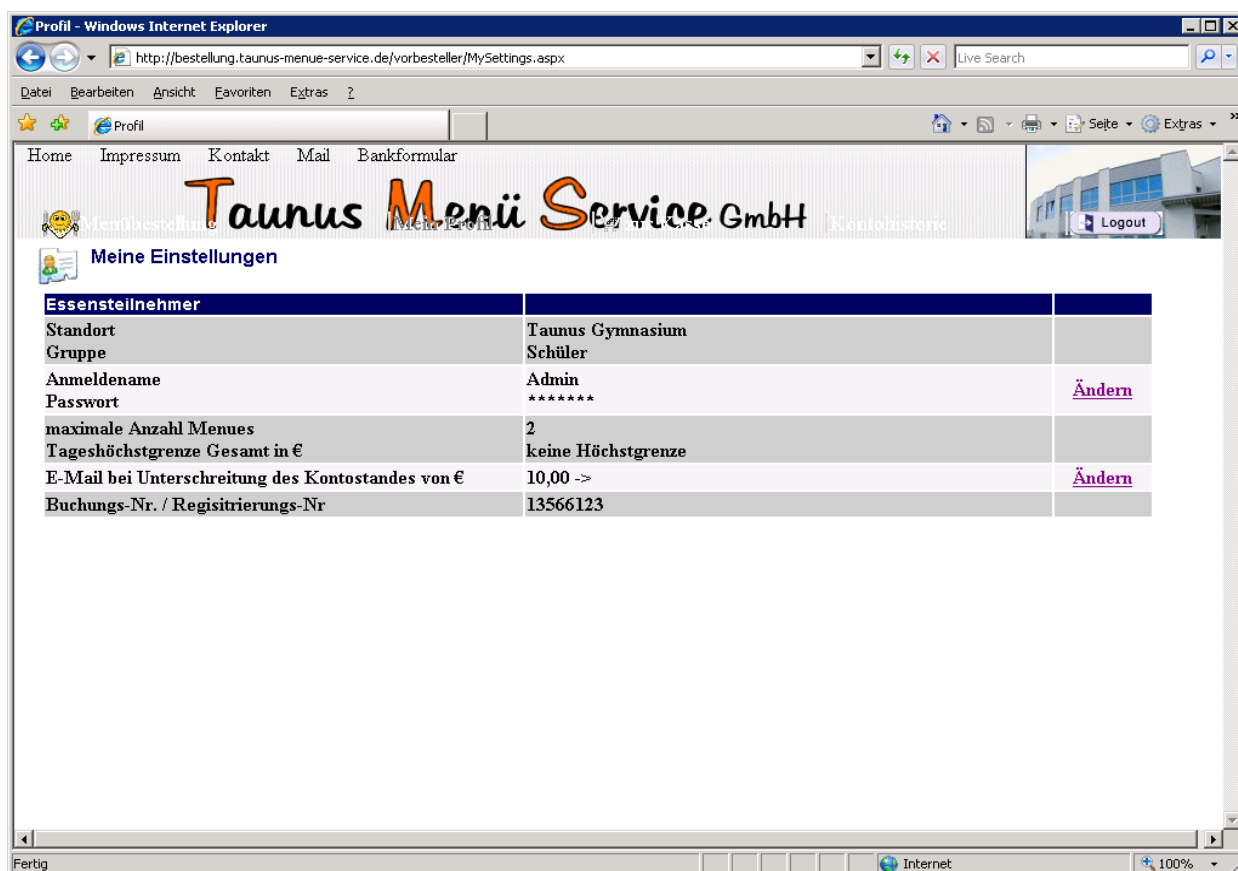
Profil - Windows Internet Explorer

http://bestellung.taunus-menue-service.de/vorbesteller/MySettings.aspx

Live Search

Datei Bearbeiten Ansicht Favoriten Extras ?

Profil

Seite Extras

Home Impressum Kontakt Mail Bankformular

Taunus Menü Service GmbH

Menübestellung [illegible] Mein Profil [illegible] Kasse Kontohistorie

Logout

Meine Einstellungen

| Essensteilnehmer | | |
|---|---|---|
| Standort<br>Gruppe | Taunus Gymnasium<br>Schüler | |
| Anmeldename<br>Passwort | Admin<br>******* | Ändern |
| maximale Anzahl Menues<br>Tageshöchstgrenze Gesamt in € | 2<br>keine Höchstgrenze | |
| E-Mail bei Unterschreitung des Kontostandes von € | 10,00 -> | Ändern |
| Buchungs-Nr. / Regisitrierungs-Nr | 13566123 | |

Fertig

Internet

100%